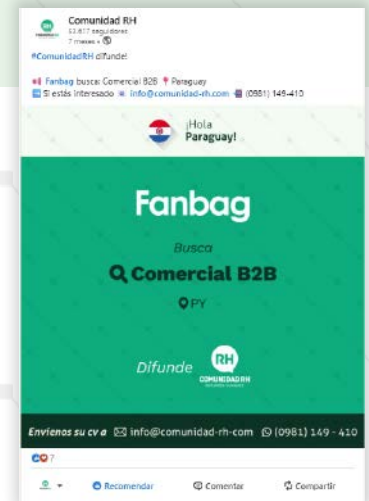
Comunidad RH
53.817 seguidores
7 meses •

#ComunidadRH difunde!

Fanbag busca: Comercial B2B Paraguay
Si estás interesado info@comunidad-rh.com (0981) 149-410

¡Hola Paraguay!

Fanbag

Busca

Comercial B2B

PY

Difunde

RH
COMUNIDAD RH

Envíenos su cv a info@comunidad-rh-com (0981) 149 - 410

7

Recomendar Comentar Compartir